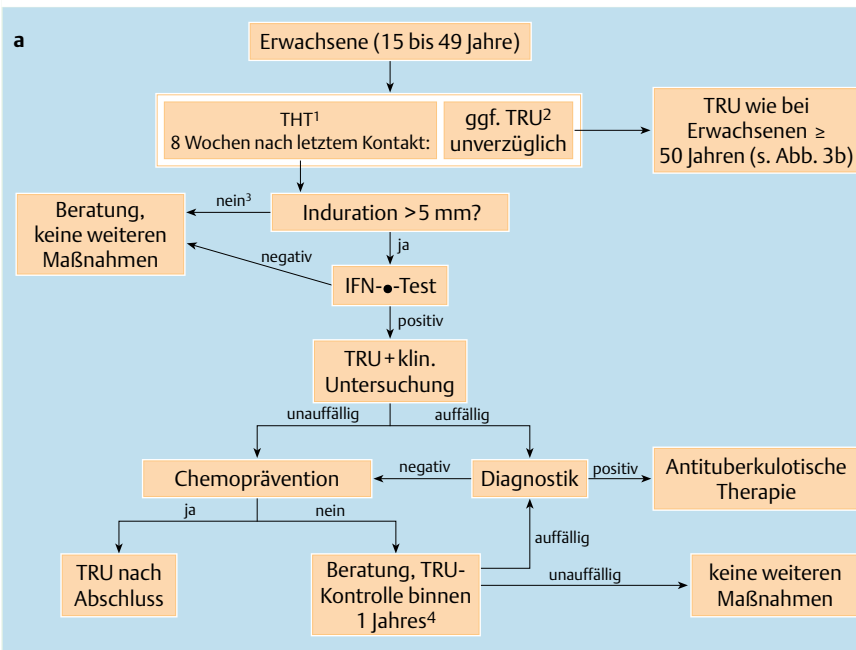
a

Erwachsene (15 bis 49 Jahre)

THT$^1$
8 Wochen nach letztem Kontakt:

ggf. TRU$^2$ unverzüglich

TRU wie bei Erwachsenen ≥ 50 Jahren (s. Abb. 3b)

nein$^3$

Induration >5 mm?

Beratung, keine weiteren Maßnahmen

ja

negativ

IFN-●-Test

positiv

TRU + klin. Untersuchung

unauffällig

auffällig

Chemoprävention

negativ

Diagnostik

positiv

Antituberkulotische Therapie

ja

nein

auffällig

TRU nach Abschluss

Beratung, TRU-Kontrolle binnen 1 Jahres$^4$

unauffällig

keine weiteren Maßnahmen